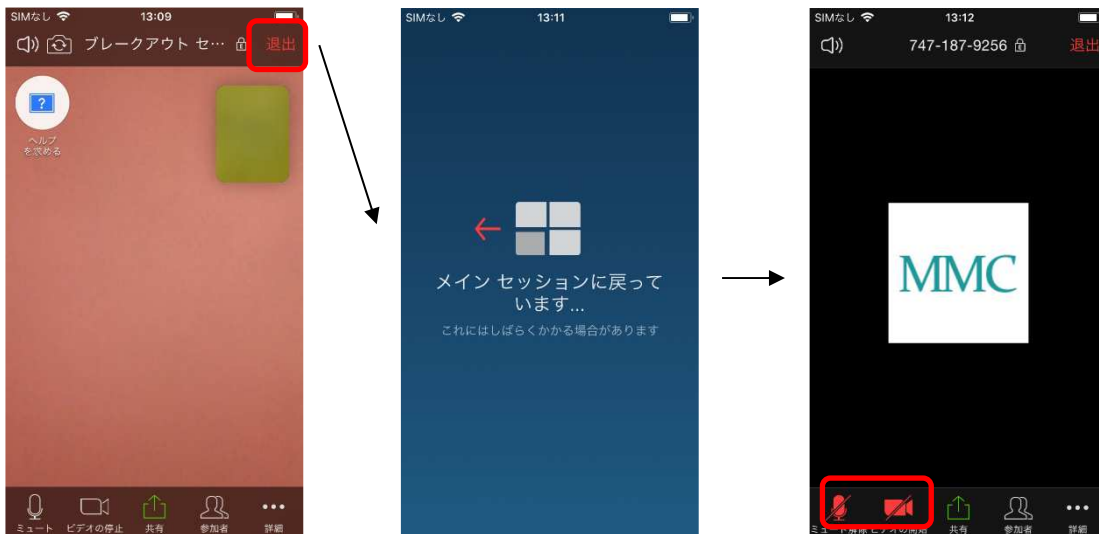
SIMなし 13:09

ブレークアウト セ… 退出

ヘルプを求める

ミュート ビデオの停止 共有 参加者 詳細

SIMなし 13:11

メイン セッションに戻っています...

これにはしばらくかかる場合があります

SIMなし 13:12

747-187-9256 退出

MMC

ミュート解除 ビデオの開始 共有 参加者 詳細